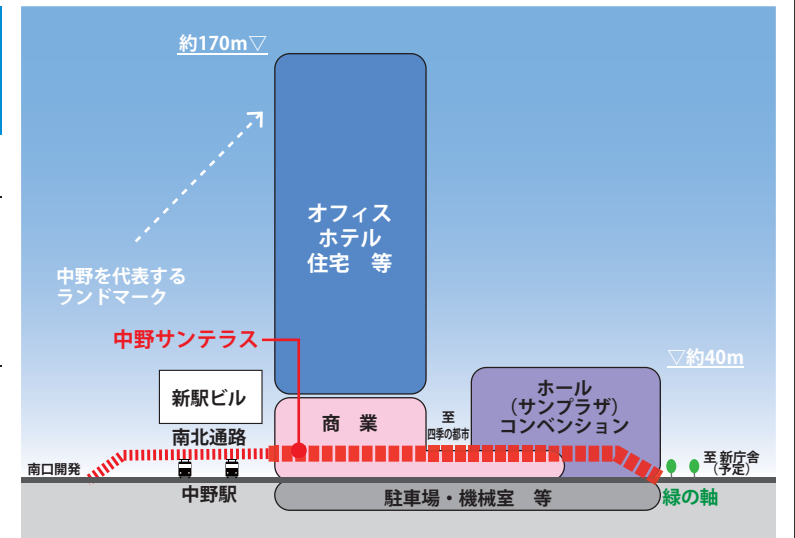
約170m▽

中野を代表する
ランドマーク

オフィス
ホテル
住宅　等

中野サンテラス

▽約40m

新駅ビル

商　業

至
四季の都市

ホール
（サンプラザ）
コンベンション

南北通路

南口開発

至 新庁舎
（予定）

中野駅

駐車場・機械室　等

緑の軸